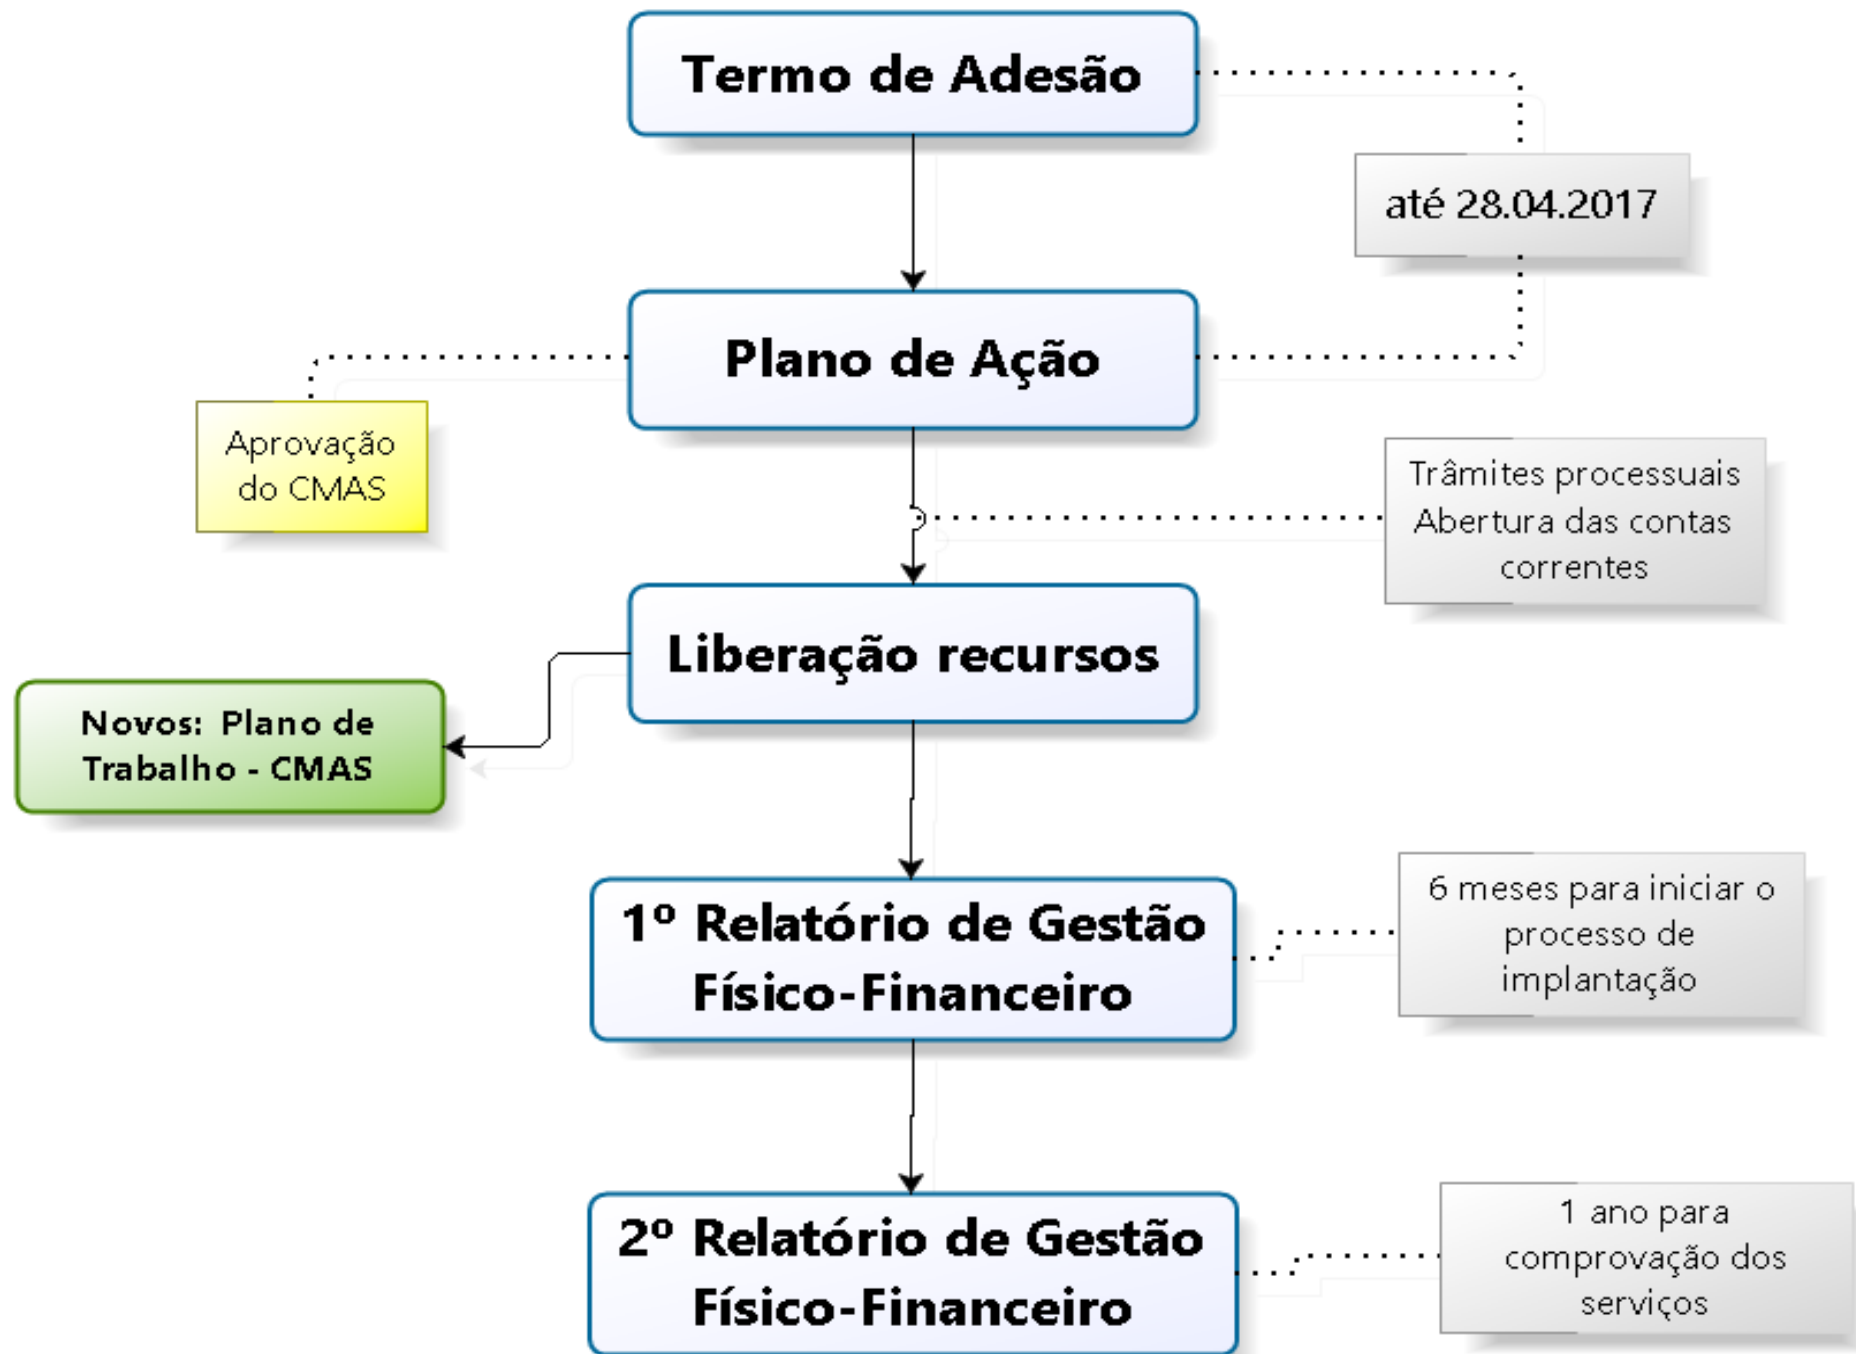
Termo de Adesão

até 28.04.2017

Plano de Ação

Aprovação do CMAS

Trâmites processuais
Abertura das contas correntes

Liberação recursos

Novos: Plano de Trabalho - CMAS

1º Relatório de Gestão Físico-Financeiro

6 meses para iniciar o processo de implantação

2º Relatório de Gestão Físico-Financeiro

1 ano para comprovação dos serviços